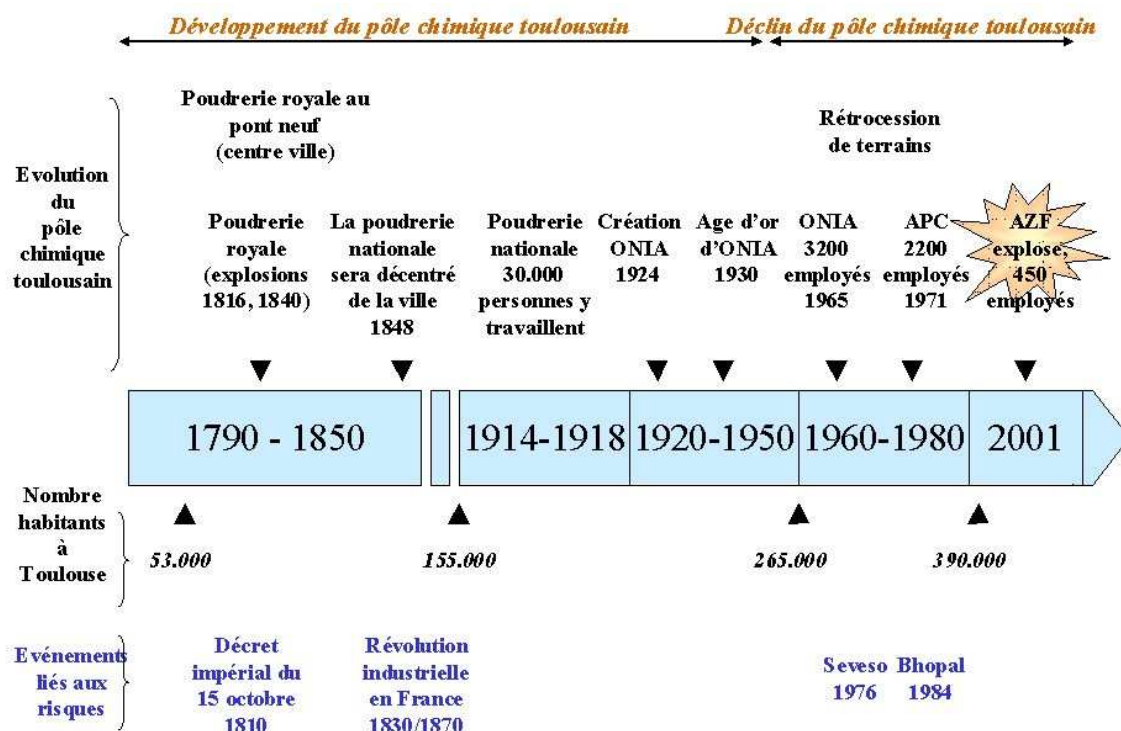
Développement du pôle chimique toulousain

Déclin du pôle chimique toulousain

Evolution du pôle chimique toulousain

Poudrerie royale au pont neuf (centre ville)

Rétrocession de terrains

Poudrerie royale (explosions 1816, 1840)

La poudrerie nationale sera décentré de la ville 1848

Poudrerie nationale 30.000 personnes y travaillent

Création ONIA 1924

Age d'or d'ONIA 1930

ONIA 3200 employés 1965

APC 2200 employés 1971

AZF explose, 450 employés

1790 - 1850

1914-1918

1920-1950

1960-1980

2001

Nombre habitants à Toulouse

53.000

155.000

265.000

390.000

Evénements liés aux risques

Décret impérial du 15 octobre 1810

Révolution industrielle en France 1830/1870

Seveso 1976

Bhopal 1984